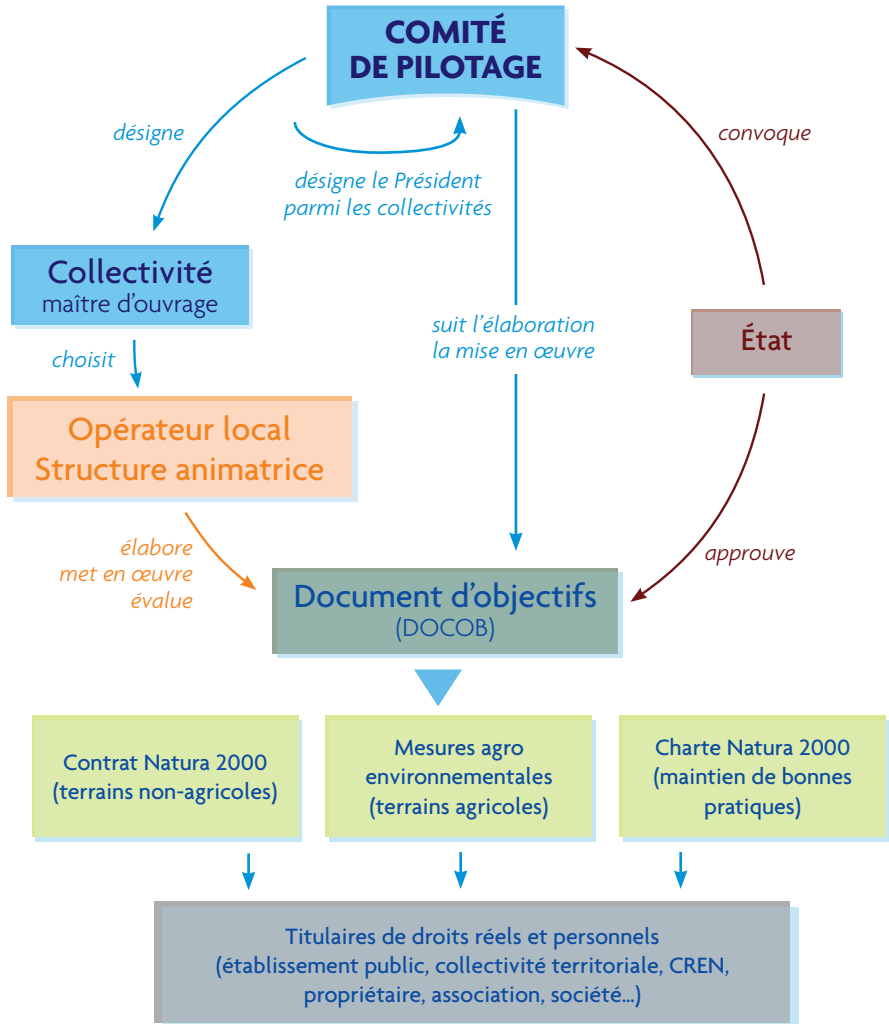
COMITÉ DE PILOTAGE

désigne

désigne le Président parmi les collectivités

convoque

Collectivité
maître d'ouvrage

choisit

suit l'élaboration la mise en œuvre

État

Opérateur local
Structure animatrice

élabore
met en œuvre
évalue

approuve

Document d'objectifs
(DOCOB)

Contrat Natura 2000 (terrains non-agricoles)

Mesures agro environnementales (terrains agricoles)

Charte Natura 2000 (maintien de bonnes pratiques)

Titulaires de droits réels et personnels (établissement public, collectivité territoriale, CREN, propriétaire, association, société...)